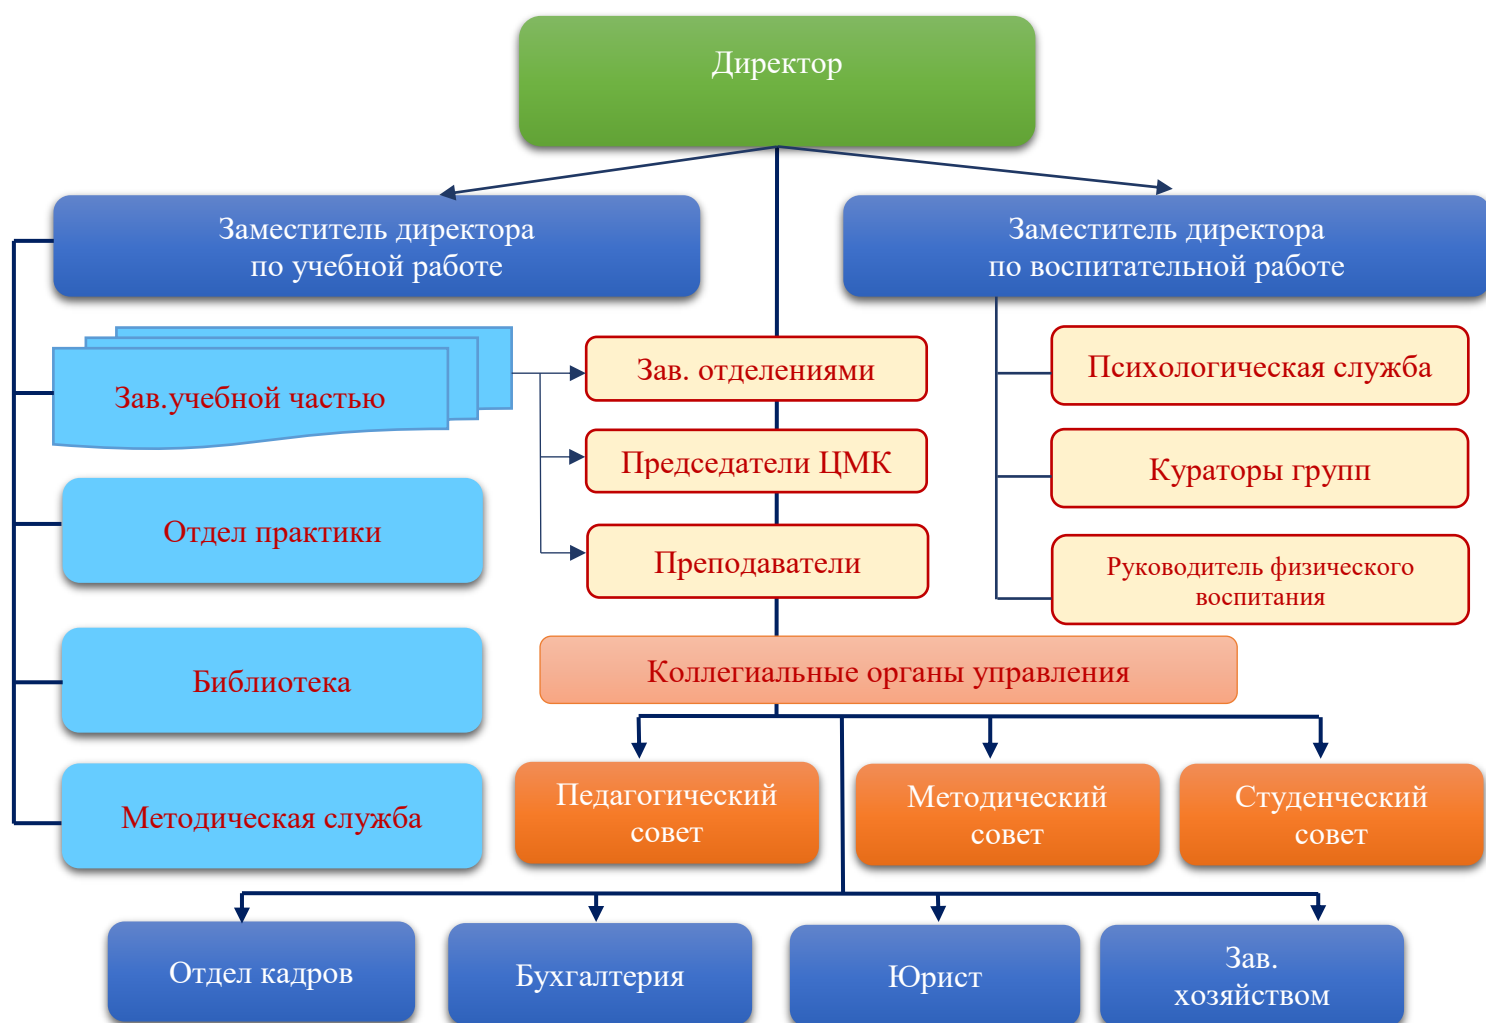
Директор

Заместитель директора по учебной работе

Заместитель директора по воспитательной работе

Зав.учебной частью

Зав. отделениями

Председатели ЦМК

Преподаватели

Психологическая служба

Кураторы групп

Руководитель физического воспитания

Отдел практики

Библиотека

Методическая служба

Коллегиальные органы управления

Педагогический совет

Методический совет

Студенческий совет

Отдел кадров

Бухгалтерия

Юрист

Зав. хозяйством